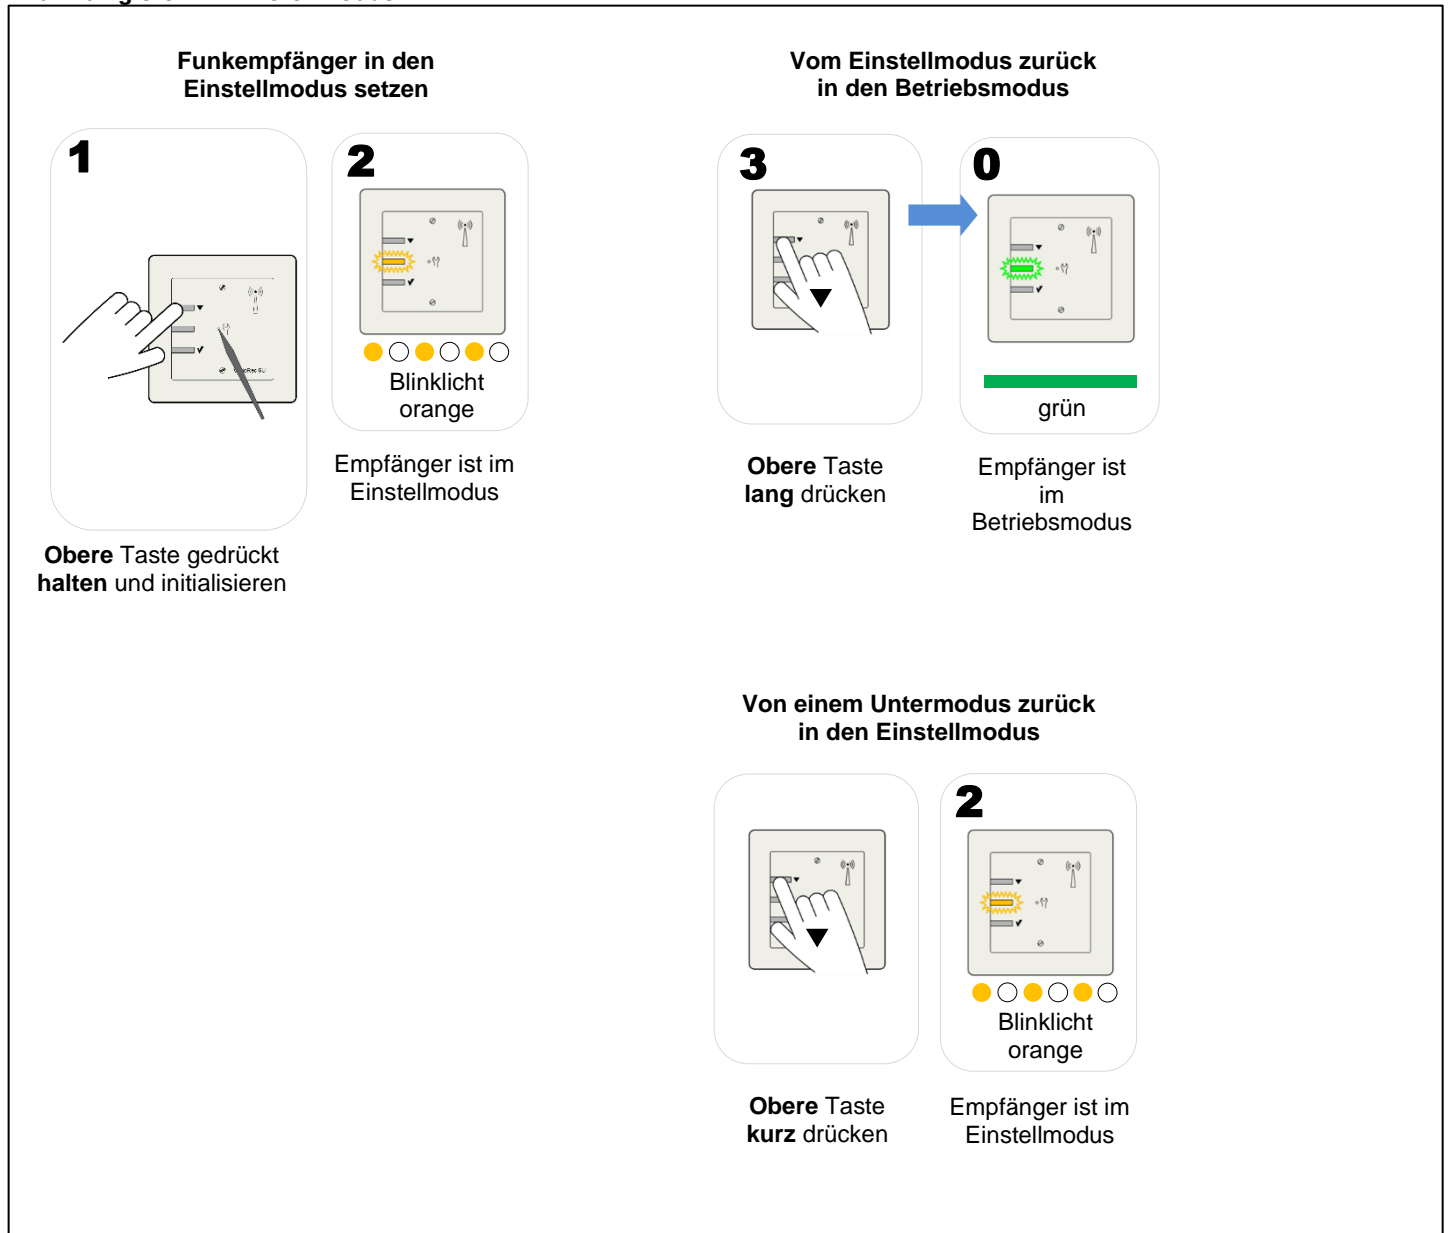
Funkempfänger in den Einstellmodus setzen

1

2

Blinklicht orange

Empfänger ist im Einstellmodus

Obere Taste gedrückt halten und initialisieren

Vom Einstellmodus zurück in den Betriebsmodus

3

0

grün

Obere Taste lang drücken

Empfänger ist im Betriebsmodus

Von einem Untermodus zurück in den Einstellmodus

2

Blinklicht orange

Obere Taste kurz drücken

Empfänger ist im Einstellmodus